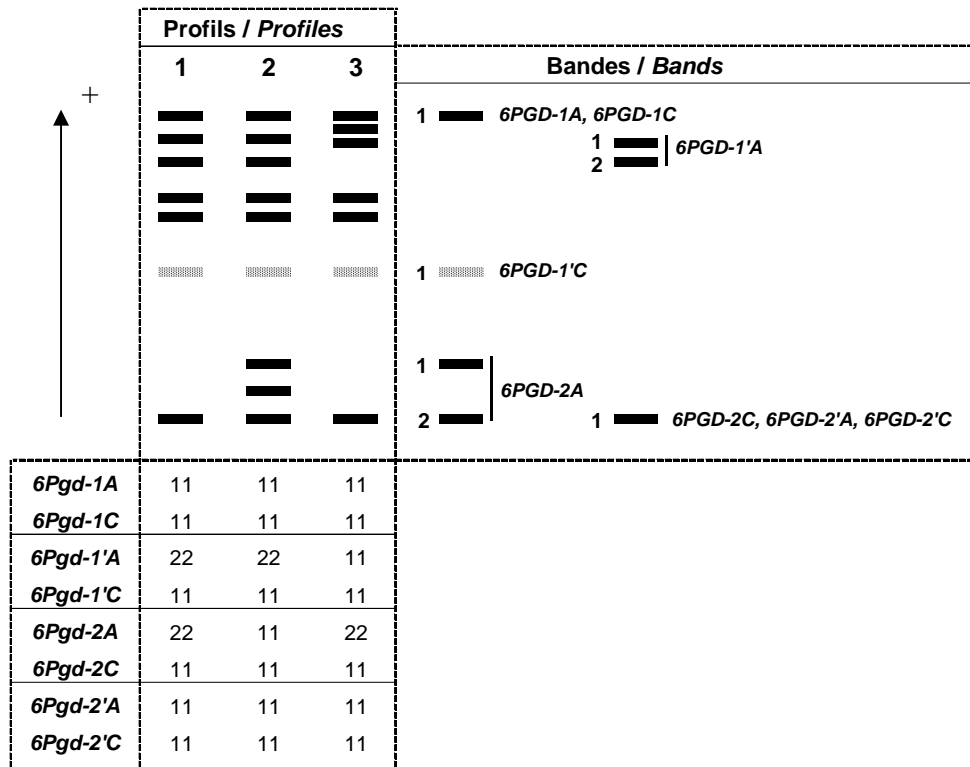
Profils / *Profiles*

| | 1 | 2 | 3 |
|---|---|---|---|
| *6Pgd-1A* | 11 | 11 | 11 |
| *6Pgd-1C* | 11 | 11 | 11 |
| *6Pgd-1'A* | 22 | 22 | 11 |
| *6Pgd-1'C* | 11 | 11 | 11 |
| *6Pgd-2A* | 22 | 11 | 22 |
| *6Pgd-2C* | 11 | 11 | 11 |
| *6Pgd-2'A* | 11 | 11 | 11 |
| *6Pgd-2'C* | 11 | 11 | 11 |

+

Bandes / *Bands*

1 *6PGD-1A, 6PGD-1C*

1
2 *6PGD-1'A*

1 *6PGD-1'C*

1
2 *6PGD-2A*

1 *6PGD-2C, 6PGD-2'A, 6PGD-2'C*